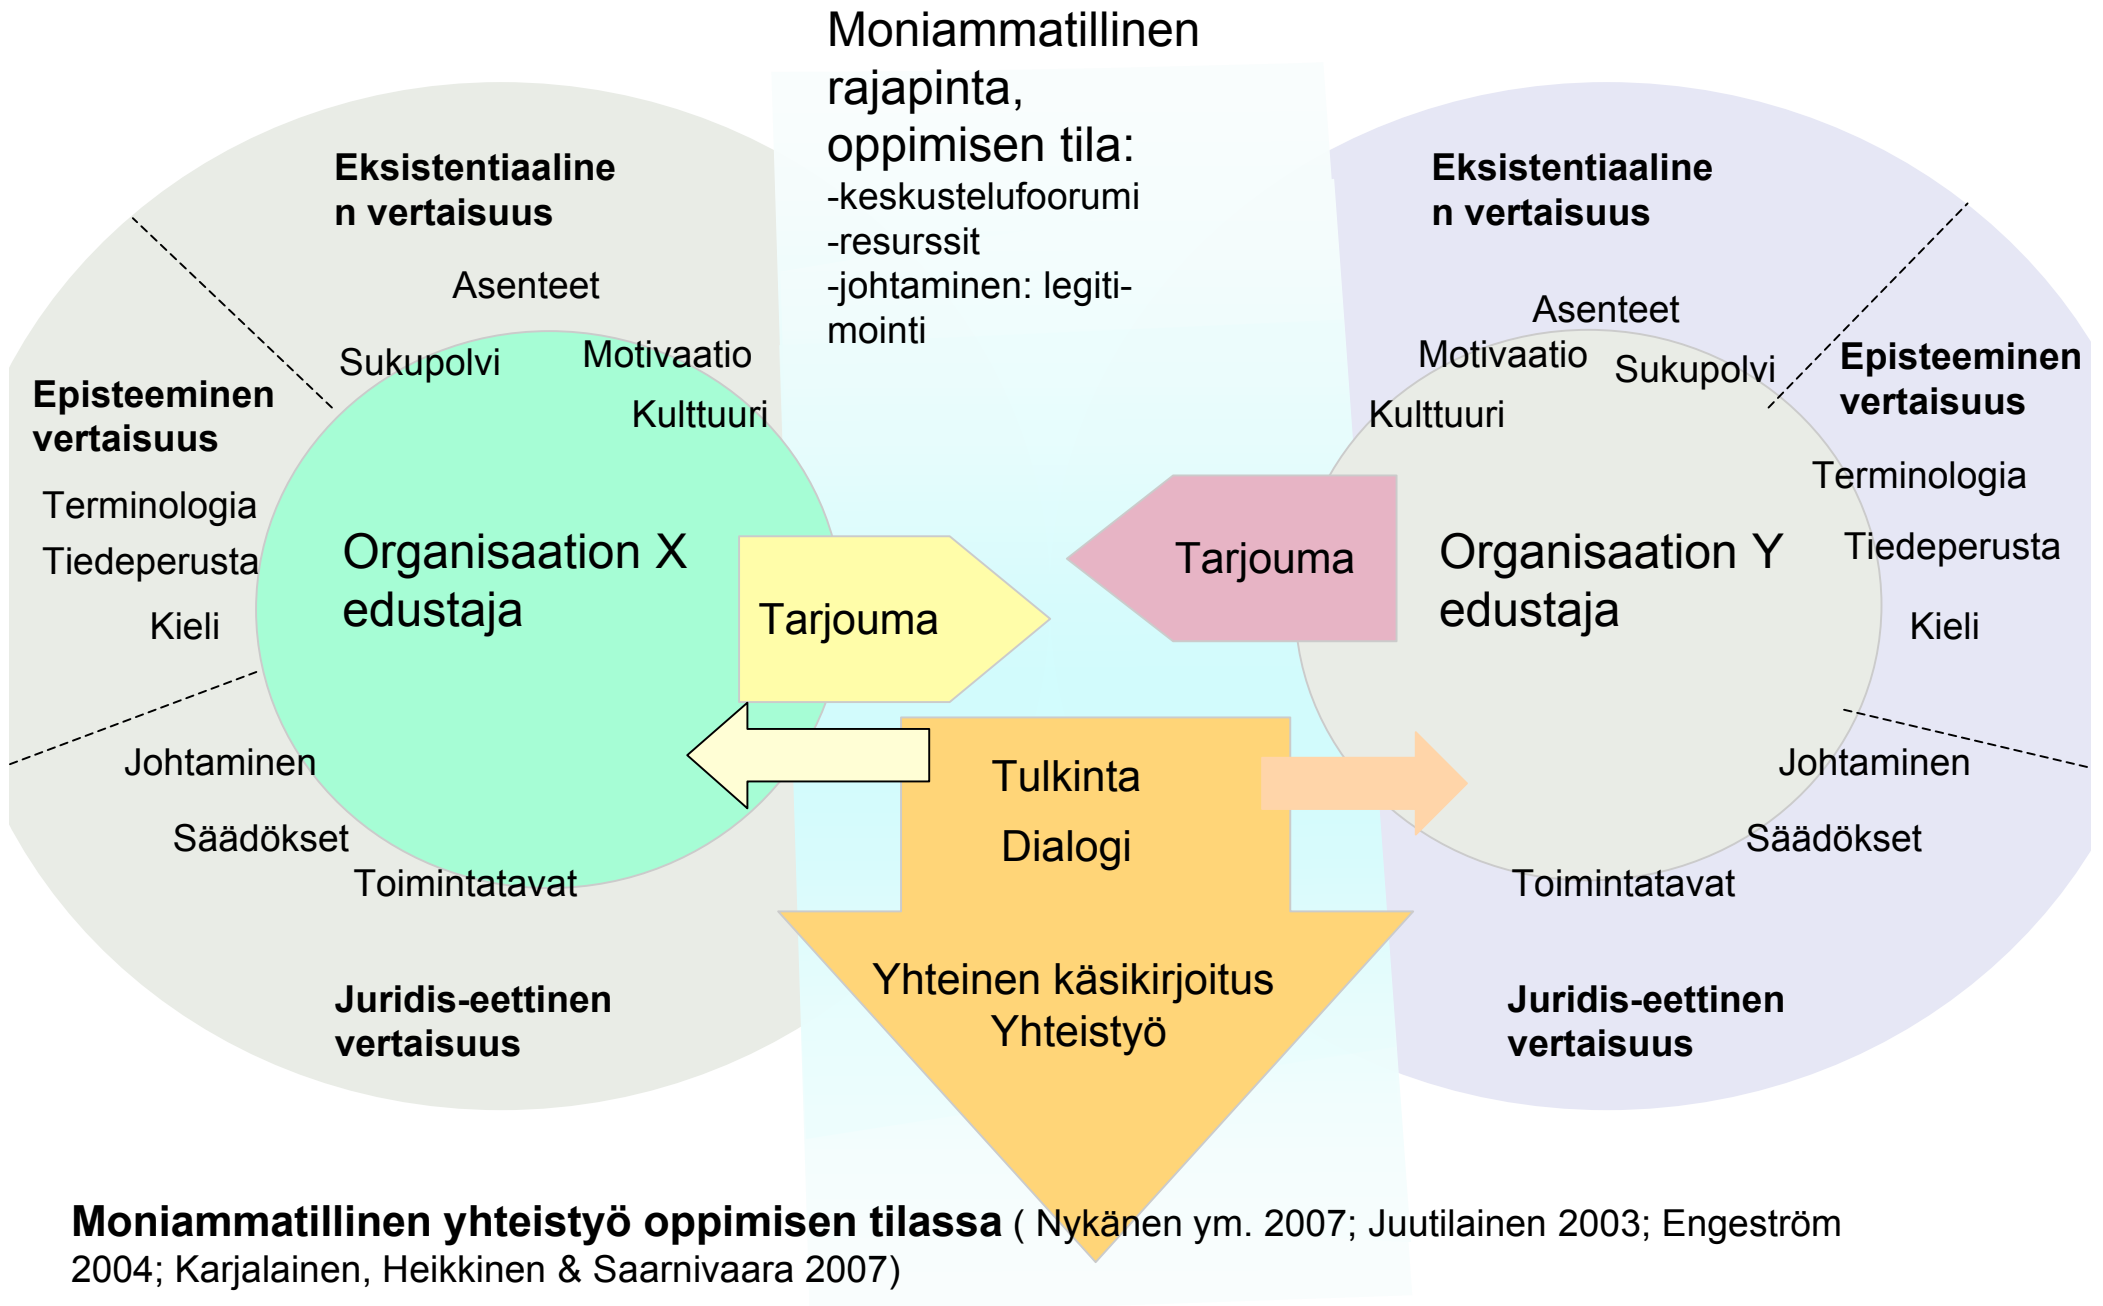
Moniammatillinen rajapinta, oppimisen tila:
-keskustelufoorumi
-resurssit
-johtaminen: legitimointi

Eksistentiaalinen vertaisuus

Asenteet

Sukupolvi

Motivaatio

Kulttuuri

Episteeminen vertaisuus

Terminologia

Tiedeperusta

Kieli

Organisaation X edustaja

Tarjouma

Johtaminen

Säädökset

Toimintatavat

Juridis-eettinen vertaisuus

Eksistentiaalinen vertaisuus

Asenteet

Motivaatio

Sukupolvi

Kulttuuri

Episteeminen vertaisuus

Terminologia

Tarjouma

Organisaation Y edustaja

Tiedeperusta

Kieli

Tulkinta

Dialogi

Johtaminen

Säädökset

Toimintatavat

Yhteinen käsikirjoitus
Yhteistyö

Juridis-eettinen vertaisuus

**Moniammatillinen yhteistyö oppimisen tilassa** ( Nykänen ym. 2007; Juutilainen 2003; Engeström 2004; Karjalainen, Heikkinen & Saarnivaara 2007)